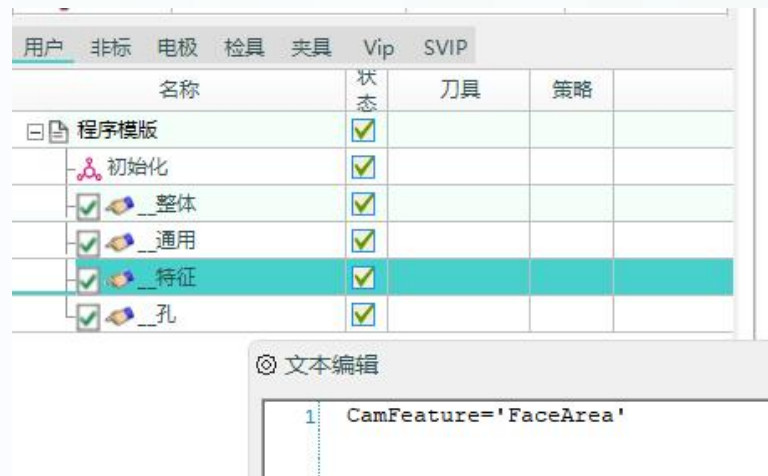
用户 非标 电极 检具 夹具 Vip SVIP

| 名称 | 状态 | 刀具 | 策略 |
|---|---|---|---|
| 程序模版 | | | |
| 初始化 | | | |
| __整体 | | | |
| __通用 | | | |
| __特征 | | | |
| __孔 | | | |

文本编辑

1 CamFeature='FaceArea'